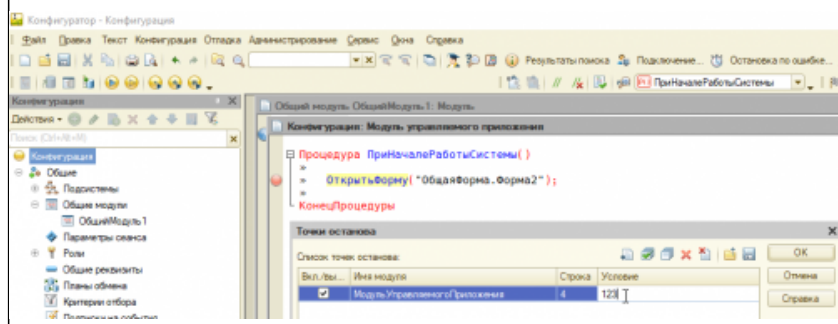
Конфигуратор - Конфигурация

Файл Правка Текст Конфигурация Отладка Администрирование Сервис Окна Справка

Результаты поиска Подключение... Остановка по ошибке...

ПриНачалеРаботыСистемы

Конфигурация

Действия

Поиск (Ctrl+Alt+M)

Конфигурация
Общие
Подсистемы
Общие модули
ОбщийМодуль1
Параметры сеанса
Роли
Общие реквизиты
Планы обмена
Критерии отбора
Подписки на события

Общий модуль ОбщийМодуль1: Модуль

Конфигурация: Модуль управляемого приложения

Процедура ПриНачалеРаботыСистемы()

ОткрытьФорму("ОбщаяФорма.Форма2");

КонецПроцедуры

Точки останова

Список точек останова:

| Вкл./вы... | Имя модуля | Строка | Условие |
|---|---|---|---|
| ☑ | МодульУправляемогоПриложения | 4 | 123 |

OK

Отмена

Справка